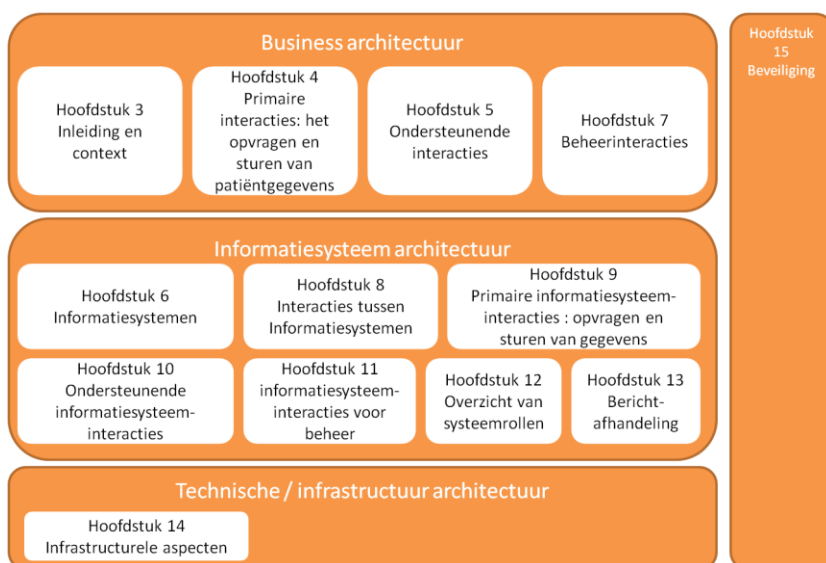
Business architectuur

Hoofdstuk 3
Inleiding en context

Hoofdstuk 4
Primaire interacties: het opvragen en sturen van patiëntgegevens

Hoofdstuk 5
Ondersteunende interacties

Hoofdstuk 7
Beheerinteracties

Informatiesysteem architectuur

Hoofdstuk 6
Informatiesystemen

Hoofdstuk 8
Interacties tussen Informatiesystemen

Hoofdstuk 9
Primaire informatiesysteem-interacties : opvragen en sturen van gegevens

Hoofdstuk 10
Ondersteunende informatiesysteem-interacties

Hoofdstuk 11
informatiesysteem-interacties voor beheer

Hoofdstuk 12
Overzicht van systeemrollen

Hoofdstuk 13
Bericht-afhandeling

Technische / infrastructuur architectuur

Hoofdstuk 14
Infrastructurele aspecten

Hoofdstuk 15
Beveiliging